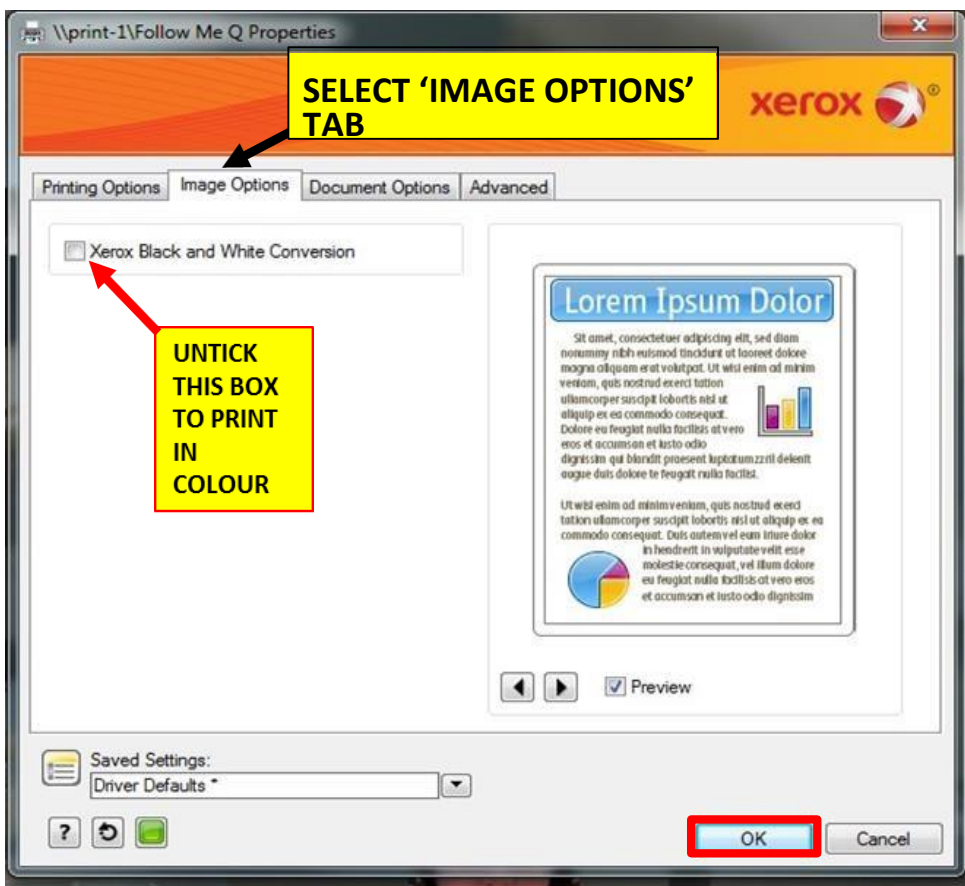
\\print-1\Follow Me Q Properties

SELECT 'IMAGE OPTIONS' TAB

xerox

Printing Options | Image Options | Document Options | Advanced

Xerox Black and White Conversion

UNTICK THIS BOX TO PRINT IN COLOUR

Lorem Ipsum Dolor

Sit amet, consectetuer adipiscing elit, sed diam nonummy nibh euismod tincidunt ut laoreet dolore magna aliquam erat volutpat. Ut wisi enim ad minim veniam, quis nostrud exerci tation ullamcorper suscipit lobortis nisl ut aliquip ex ea commodo consequat. Dolore eu feugiat nulla facilisis at vero eros et accumsan et iusto odio dignissim qui blandit praesent luptatum zzril delenit augue duis dolore te feugait nulla facilisi.

Ut wisi enim ad minim veniam, quis nostrud exerci tation ullamcorper suscipit lobortis nisl ut aliquip ex ea commodo consequat. Duis autem vel eum iriure dolor in hendrerit in vulputate velit esse molestie consequat, vel illum dolore eu feugiat nulla facilisis at vero eros et accumsan et iusto odio dignissim

Preview

Saved Settings:
Driver Defaults *

OK
Cancel